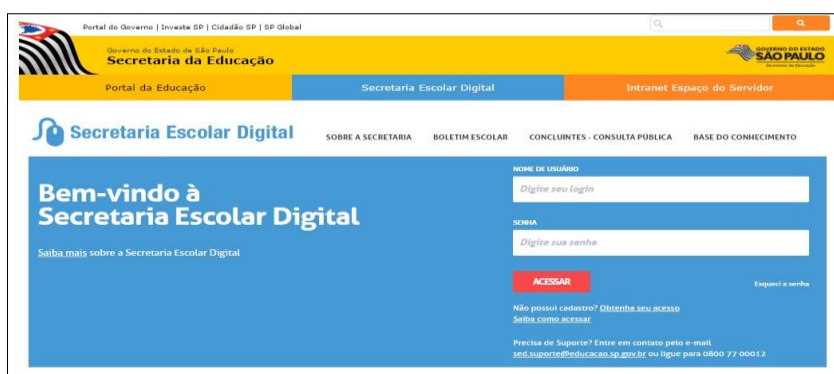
Portal do Governo | Investe SP | Cidadão SP | SP Global

Governo do Estado de São Paulo
Secretaria da Educação

GOVERNO DO ESTADO
SÃO PAULO
Secretaria da Educação

Portal da Educação
Secretaria Escolar Digital
Intranet Espaço do Servidor

Secretaria Escolar Digital
SOBRE A SECRETARIA
BOLETIM ESCOLAR
CONCLUINTES - CONSULTA PÚBLICA
BASE DO CONHECIMENTO

Bem-vindo à
Secretaria Escolar Digital

Saiba mais sobre a Secretaria Escolar Digital

NOME DE USUÁRIO
Digite seu login
SENHA
Digite sua senha
ACESSAR
Esqueci a senha

Não possui cadastro? Obtenha seu acesso
Saiba como acessar

Precisa de Suporte? Entre em contato pelo e-mail sed.suporte@educacao.sp.gov.br ou ligue para 0800 77 00012